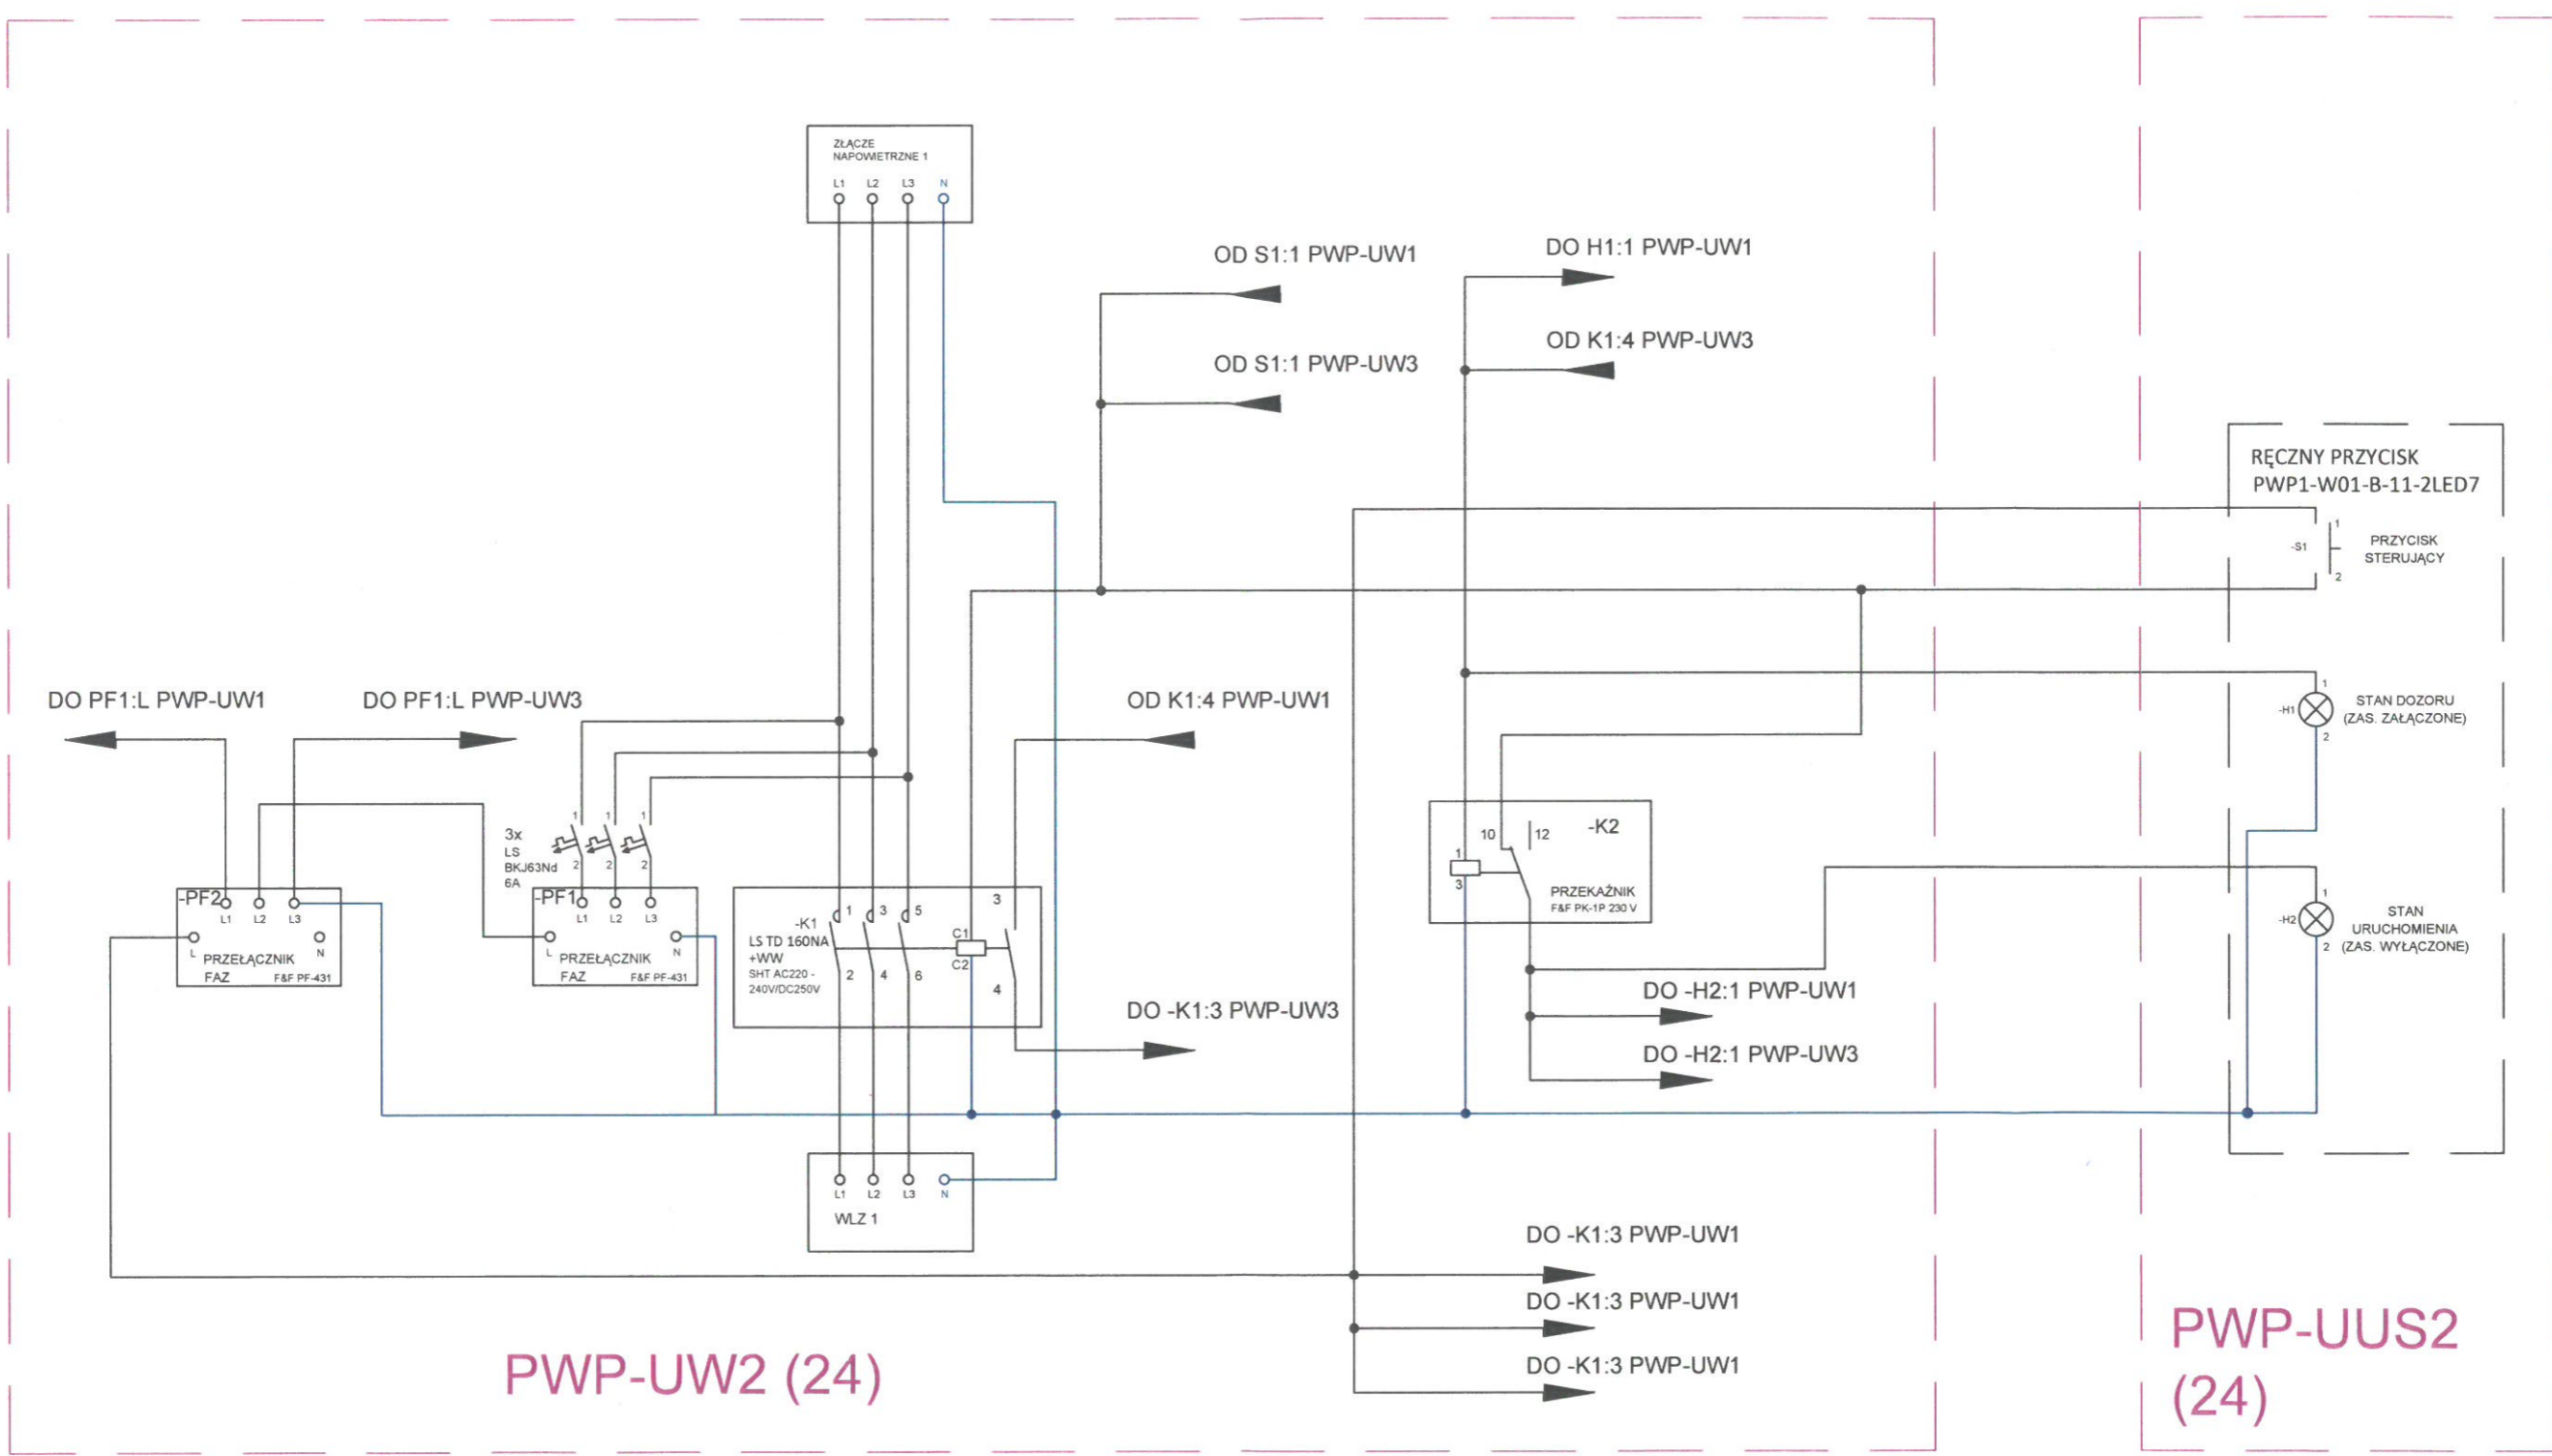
ZŁĄCZE NAPOWIETRZNE 1
L1 L2 L3 N

OD S1:1 PWP-UW1

OD S1:1 PWP-UW3

DO H1:1 PWP-UW1

OD K1:4 PWP-UW3

RĘCZNY PRZYCISK
PWP1-W01-B-11-2LED7

-S1
1
2
PRZYCISK STERUJĄCY

DO PF1:L PWP-UW1

DO PF1:L PWP-UW3

OD K1:4 PWP-UW1

1
-H1
2
STAN DOZORU (ZAS. ZAŁĄCZONE)

3x LS BKJ63Nd 6A
1 1 1
2 2 2

-PF2
L1 L2 L3
L N
PRZEŁĄCZNIK FAZ F&F PF-431

-PF1
L1 L2 L3
L N
PRZEŁĄCZNIK FAZ F&F PF-431

-K1
LS TD 160NA +WW
SHT AC220 - 240V/DC250V
1 3 5
2 4 6
C1 C2
3
4

-K2
10 12
1
3
PRZEKAŹNIK F&F PK-1P 230 V

1
-H2
2
STAN URUCHOMIENIA (ZAS. WYŁĄCZONE)

DO -H2:1 PWP-UW1

DO -H2:1 PWP-UW3

DO -K1:3 PWP-UW3

L1 L2 L3 N
WLZ 1

DO -K1:3 PWP-UW1

DO -K1:3 PWP-UW1

DO -K1:3 PWP-UW1

PWP-UW2 (24)

PWP-UUS2 (24)